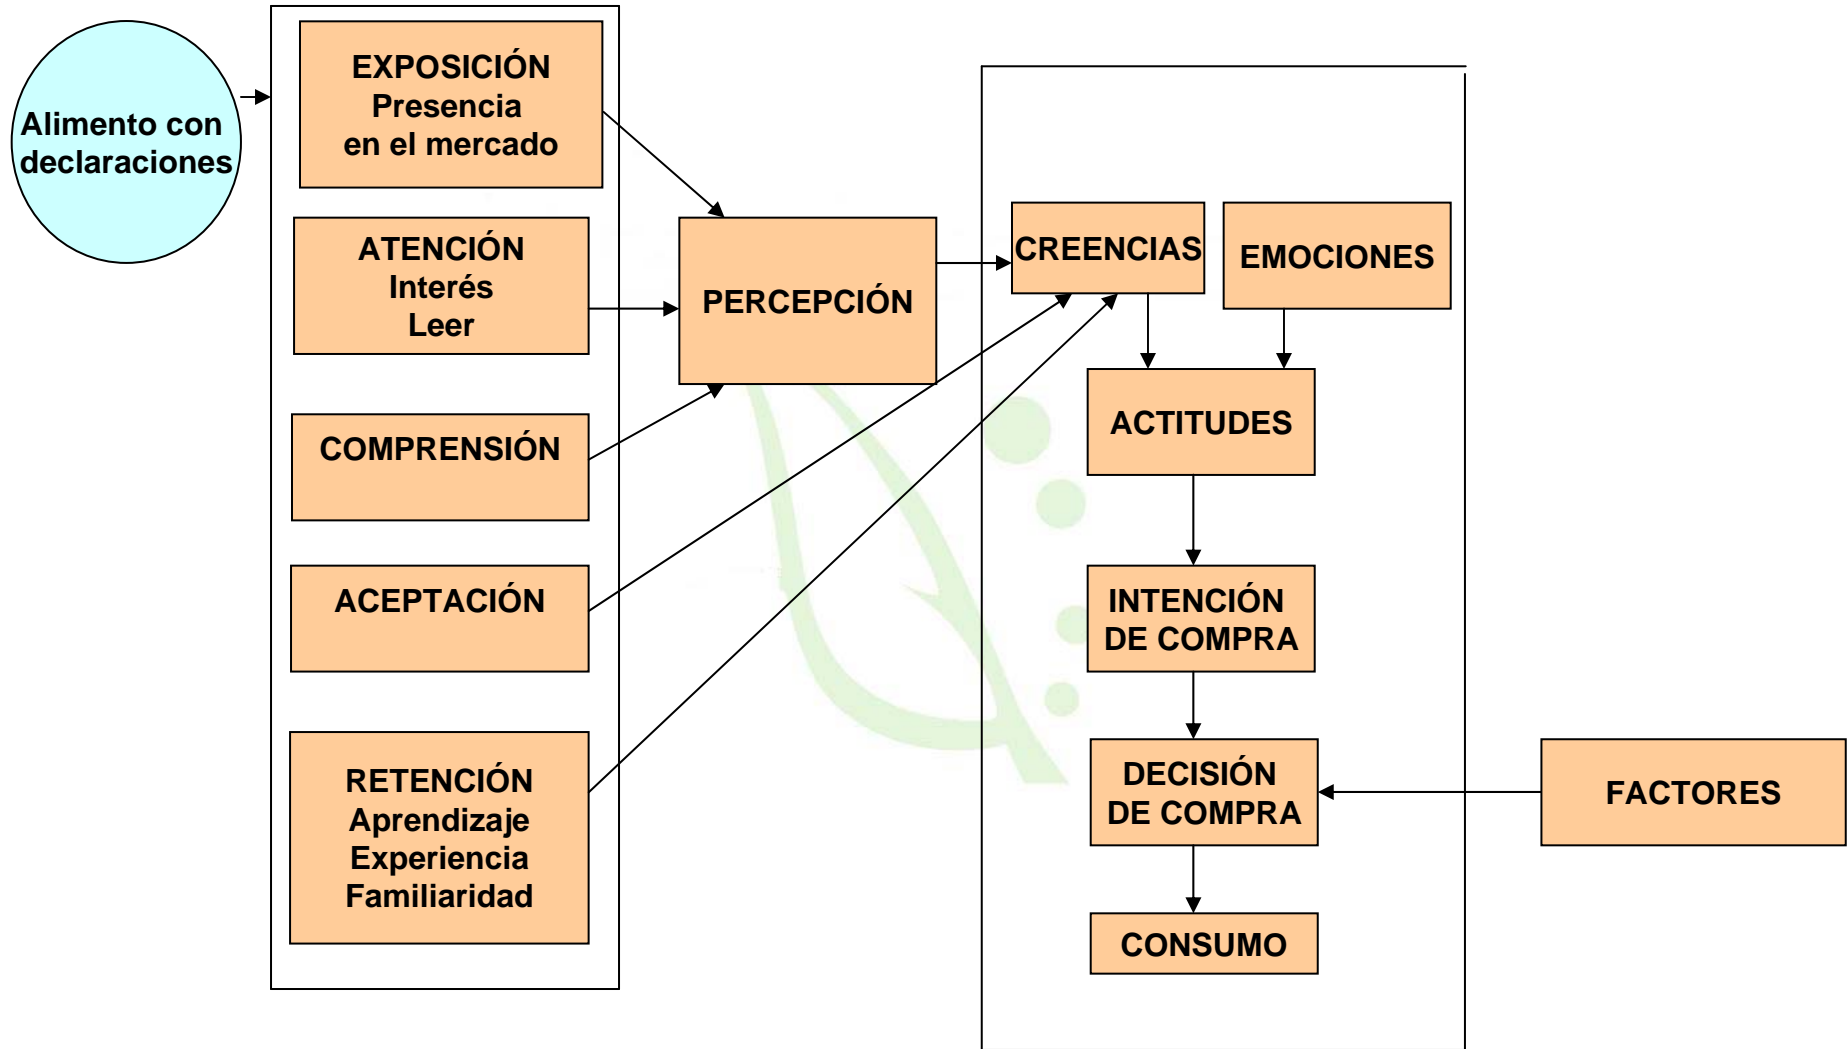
Alimento con declaraciones

EXPOSICIÓN
Presencia
en el mercado

ATENCIÓN
Interés
Leer

COMPRENSIÓN

ACEPTACIÓN

RETENCIÓN
Aprendizaje
Experiencia
Familiaridad

PERCEPCIÓN

CREENCIAS

EMOCIONES

ACTITUDES

INTENCIÓN
DE COMPRA

DECISIÓN
DE COMPRA

CONSUMO

FACTORES